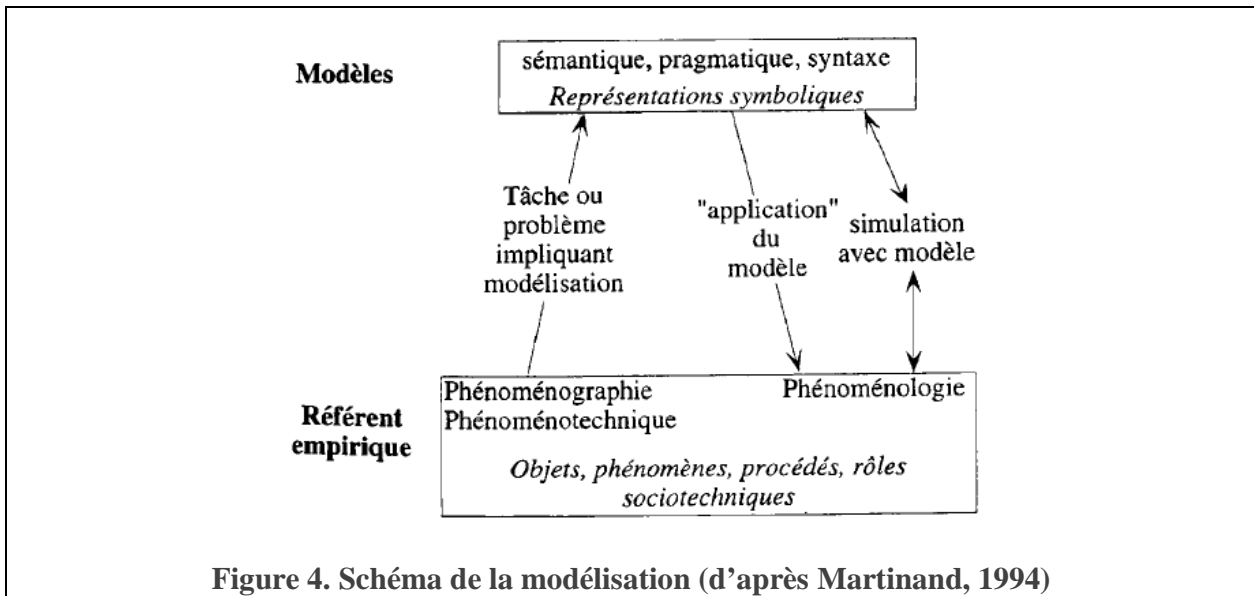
Modèles

sémantique, pragmatique, syntaxe
*Représentations symboliques*

Tâche ou problème impliquant modélisation

"application" du modèle

simulation avec modèle

Référent empirique

Phénoménographie
Phénoménotechnique

Phénoménologie

*Objets, phénomènes, procédés, rôles sociotechniques*

**Figure 4. Schéma de la modélisation (d'après Martinand, 1994)**